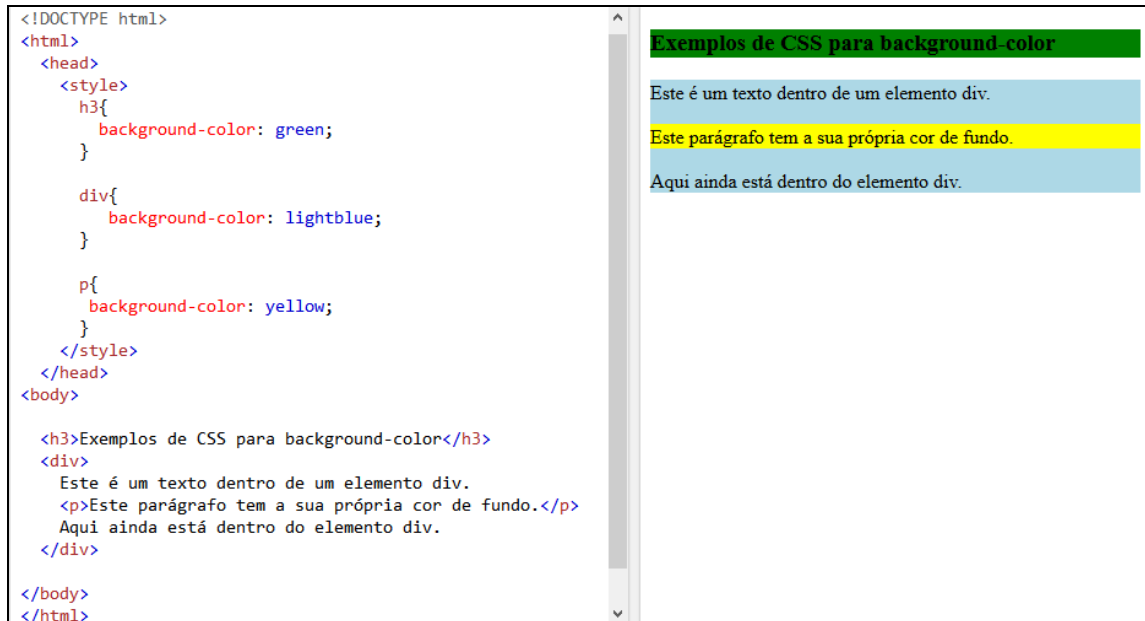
<!DOCTYPE html>
<html>
  <head>
    <style>
      h3{
        background-color: green;
      }

      div{
         background-color: lightblue;
      }

      p{
       background-color: yellow;
      }
    </style>
  </head>
<body>

  <h3>Exemplos de CSS para background-color</h3>
  <div>
    Este é um texto dentro de um elemento div.
    <p>Este parágrafo tem a sua própria cor de fundo.</p>
    Aqui ainda está dentro do elemento div.
  </div>

</body>
</html>

Exemplos de CSS para background-color

Este é um texto dentro de um elemento div.

Este parágrafo tem a sua própria cor de fundo.

Aqui ainda está dentro do elemento div.